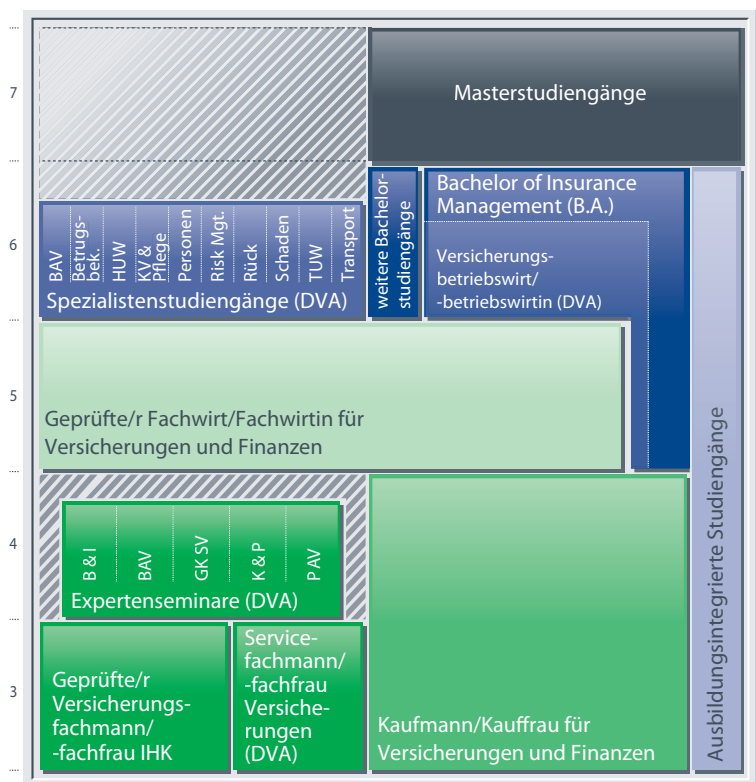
7

Masterstudiengänge

6

BAV

Betrugsbek.

HUW

KV & Pflege

Personen

Risk Mgt.

Rück

Schaden

TUW

Transport

Spezialistenstudiengänge (DVA)

weitere Bachelorstudiengänge

Bachelor of Insurance Management (B.A.)

Versicherungsbetriebswirt/ -betriebswirtin (DVA)

5

Geprüfte/r Fachwirt/Fachwirtin für Versicherungen und Finanzen

Ausbildungsintegrierte Studiengänge

4

B & I

BAV

GK SV

K & P

PAV

Expertenseminare (DVA)

3

Geprüfte/r Versicherungsfachmann/ -fachfrau IHK

Servicefachmann/ -fachfrau Versicherungen (DVA)

Kaufmann/Kauffrau für Versicherungen und Finanzen